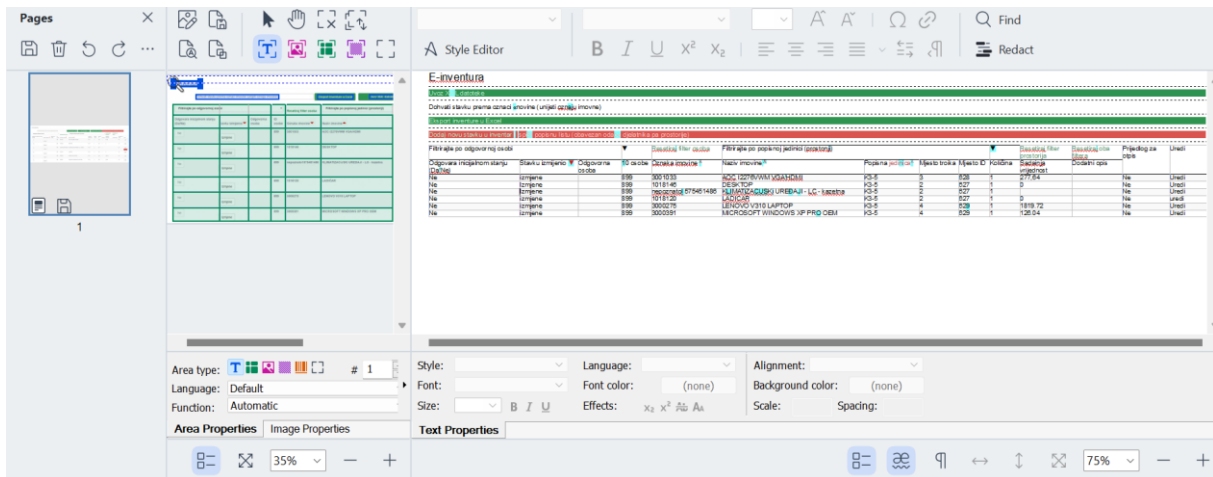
Pages

1

Style Editor

Find

Redact

E-inventura

Uvoz iz datoteke

Dohvati stavku prema oznaci imovine (unijeti oznaku imovine)

Import inventure u Excel

Dodaj novu stavku u inventuru | ili popunu listu (obavezan odabir datoteke za prostorije)

| Odgovara inicijalnom stanju (Da/Ne) | Stavku izmijenio | Odgovorna osoba | ID osobe | Oznaka imovine | Naziv imovine | Popisna jedinica | Mjesto troška | Mjesto ID | Količina | Sadašnja vrijednost | Dodatni opis | Prijedlog za otpis | Uredi |
|---|---|---|---|---|---|---|---|---|---|---|---|---|---|
| Ne | izmjene | | 899 | 3001033 | AOC I2276VWM VGA/HDMI | K3-5 | 3 | 626 | 1 | 277,84 | | Ne | Uredi |
| Ne | izmjene | | 899 | 1018146 | DESKTOP | K3-5 | 2 | 627 | 1 | 0 | | Ne | Uredi |
| Ne | izmjene | | 899 | nepoznato 575461486 | KLIMATIZACIJSKI UREĐAJI - LC - kazetna | K3-5 | 2 | 627 | 1 | | | Ne | Uredi |
| Ne | izmjene | | 899 | 1018120 | LADICAR | K3-5 | 2 | 627 | 1 | 0 | | Ne | uredi |
| Ne | izmjene | | 899 | 3000276 | LENOVO V310 LAPTOP | K3-5 | 4 | 628 | 1 | 1819,72 | | Ne | Uredi |
| Ne | izmjene | | 899 | 3000391 | MICROSOFT WINDOWS XP PRO OEM | K3-5 | 4 | 629 | 1 | 125,04 | | Ne | Uredi |

Area type:
#
1
Language:
Default
Function:
Automatic
Area Properties
Image Properties

Style:
Font:
Size:
Language:
Font color:
(none)
Effects:
Alignment:
Background color:
(none)
Scale:
Spacing:
Text Properties

35%
75%